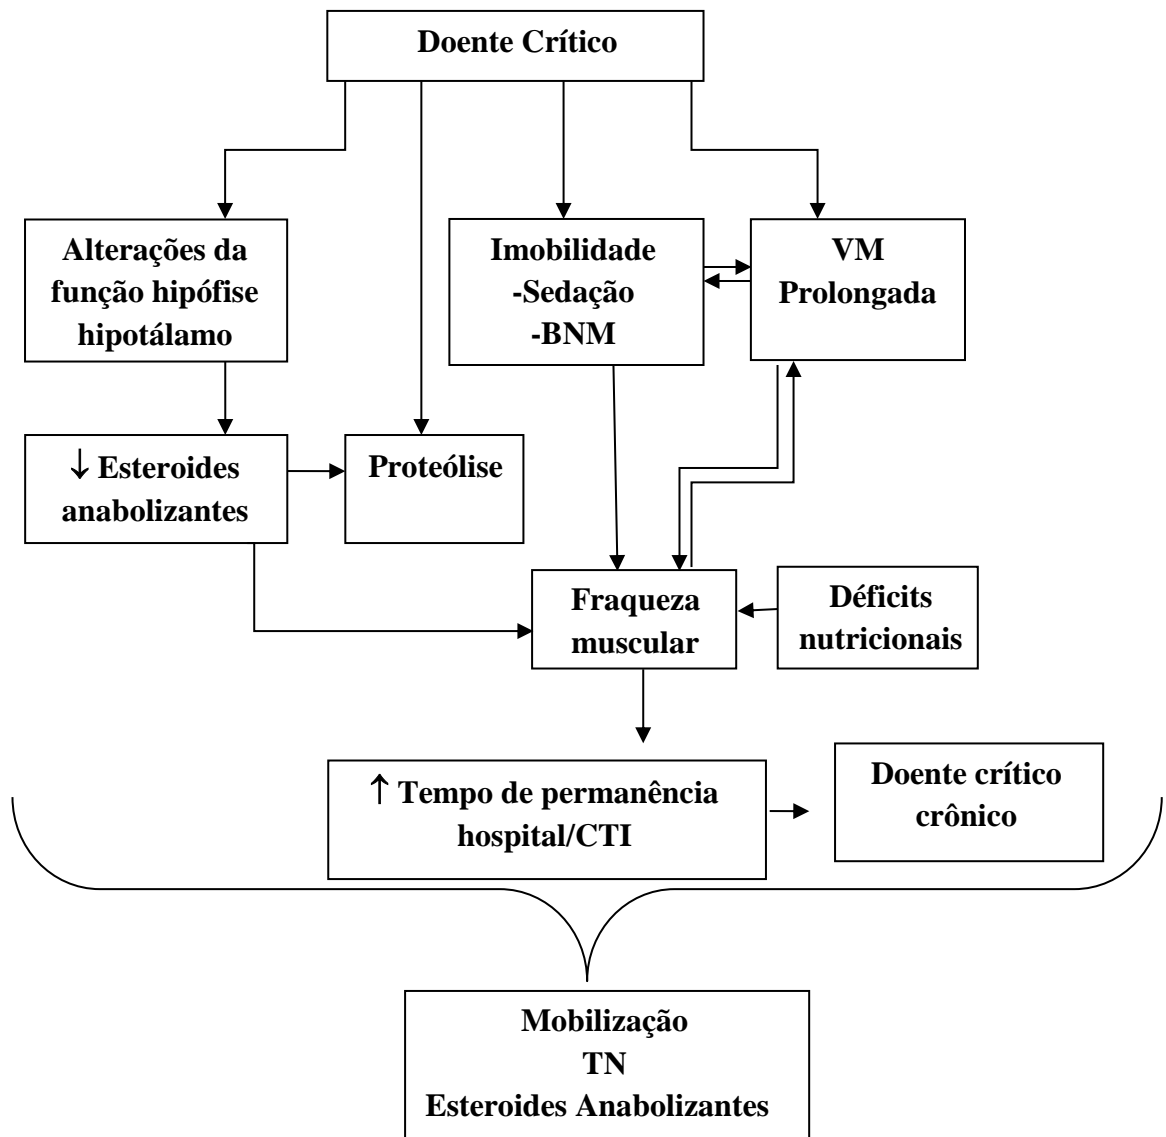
Doente Crítico

Alterações da função hipófise hipotálamo

Imobilidade
-Sedação
-BNM

VM
Prolongada

↓ Esteroides anabolizantes

Proteólise

Fraqueza muscular

Déficits nutricionais

↑ Tempo de permanência hospital/CTI

Doente crítico crônico

Mobilização
TN
Esteroides Anabolizantes